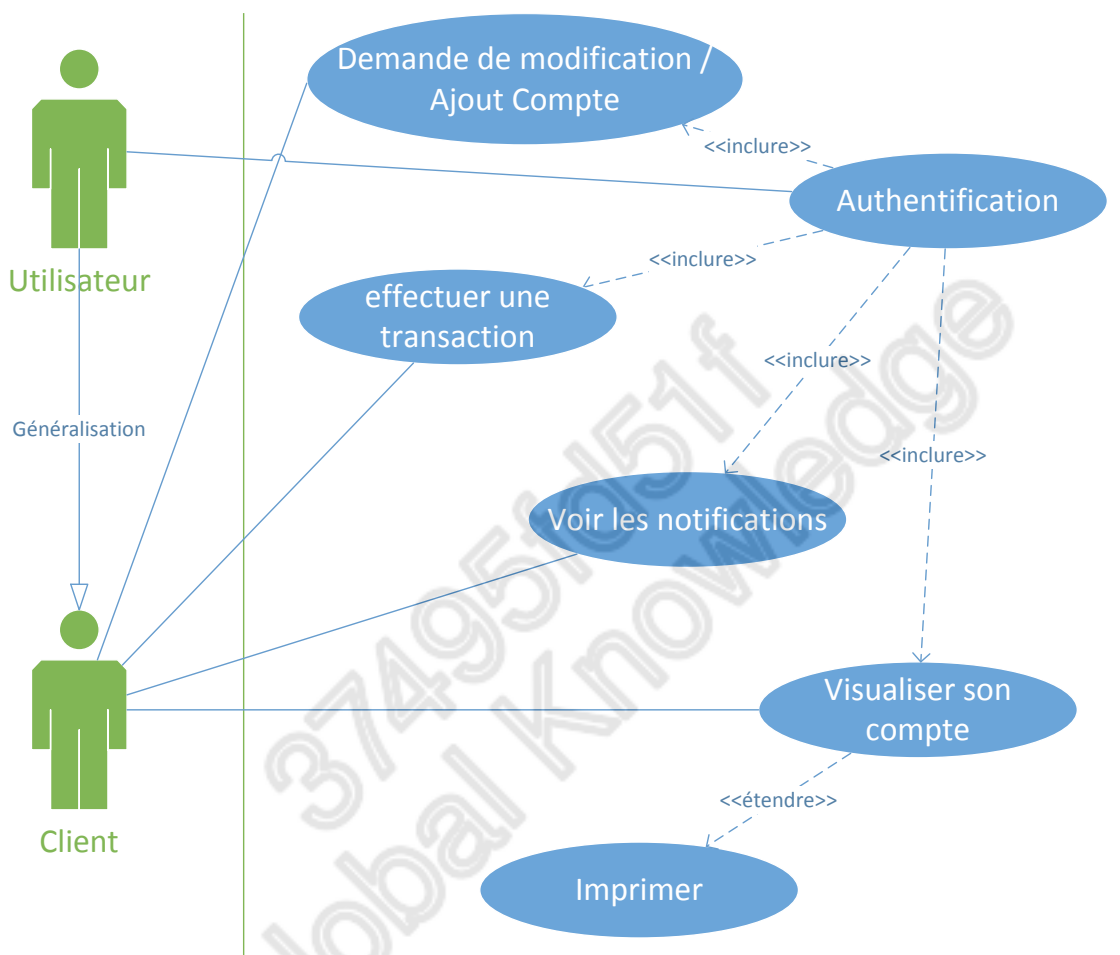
Demande de modification / Ajout Compte

<<inclure>>

Authentification

Utilisateur

<<inclure>>

effectuer une transaction

<<inclure>>

Généralisation

<<inclure>>

Voir les notifications

Visualiser son compte

<<étendre>>

Client

Imprimer

374951d51f
Global Knowledge